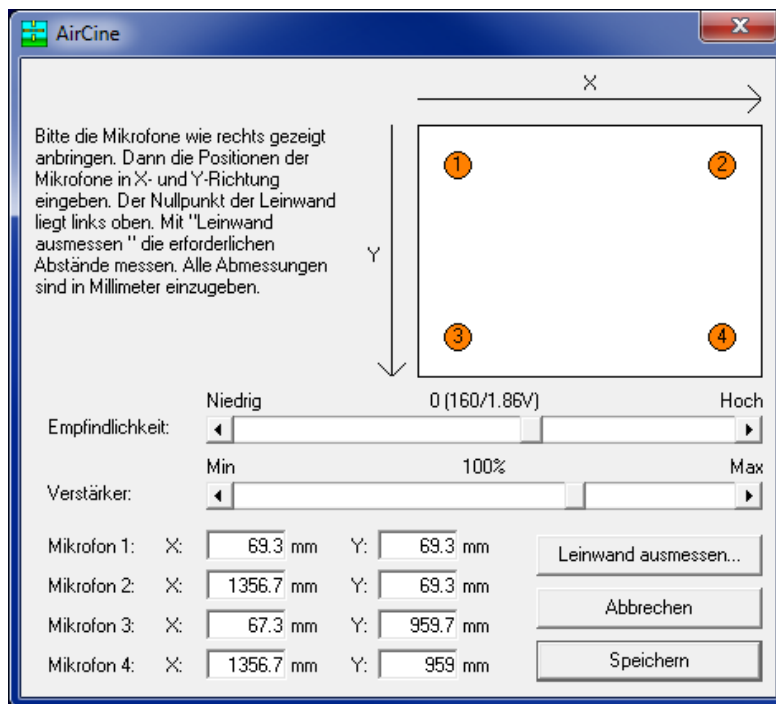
AirCine

X

Bitte die Mikrofone wie rechts gezeigt anbringen. Dann die Positionen der Mikrofone in X- und Y-Richtung eingeben. Der Nullpunkt der Leinwand liegt links oben. Mit "Leinwand ausmessen " die erforderlichen Abstände messen. Alle Abmessungen sind in Millimeter einzugeben.

Y

1
2
3
4

Niedrig 0 (160/1.86V) Hoch
Empfindlichkeit:

Min 100% Max
Verstärker:

Mikrofon 1: X: 69.3 mm Y: 69.3 mm
Mikrofon 2: X: 1356.7 mm Y: 69.3 mm
Mikrofon 3: X: 67.3 mm Y: 959.7 mm
Mikrofon 4: X: 1356.7 mm Y: 959 mm

Leinwand ausmessen...
Abbrechen
Speichern